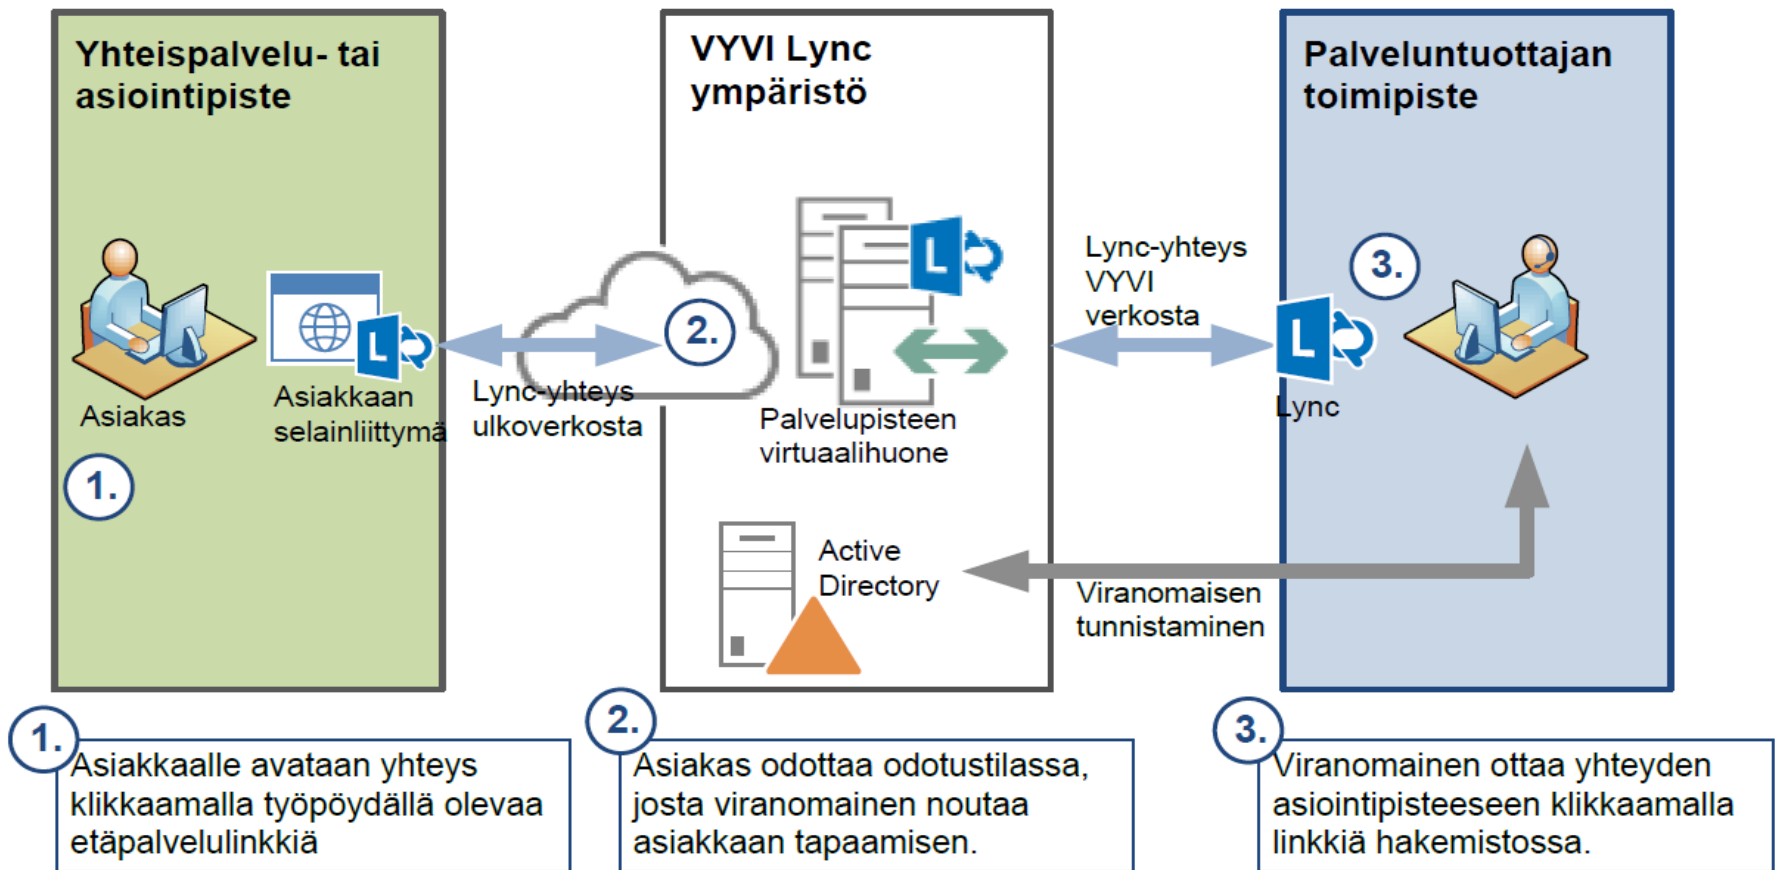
Yhteispalvelu- tai asiointipiste

Asiakas

Asiakkaan selainliittymä

1.

Lync-yhteys ulkoverkosta

2.

VYVI Lync ympäristö

Palvelupisteen virtuaalihuone

Active Directory

Lync-yhteys VYVI verkosta

Viranomaisen tunnistaminen

Palveluntuottajan toimipiste

3.

Lync

1. Asiakkaalle avataan yhteys klikkaamalla työpöydällä olevaa etäpalvelulinkkiä

2. Asiakas odottaa odotustilassa, josta viranomainen noutaa asiakkaan tapaamisen.

3. Viranomainen ottaa yhteyden asiointipisteeseen klikkaamalla linkkiä hakemistossa.